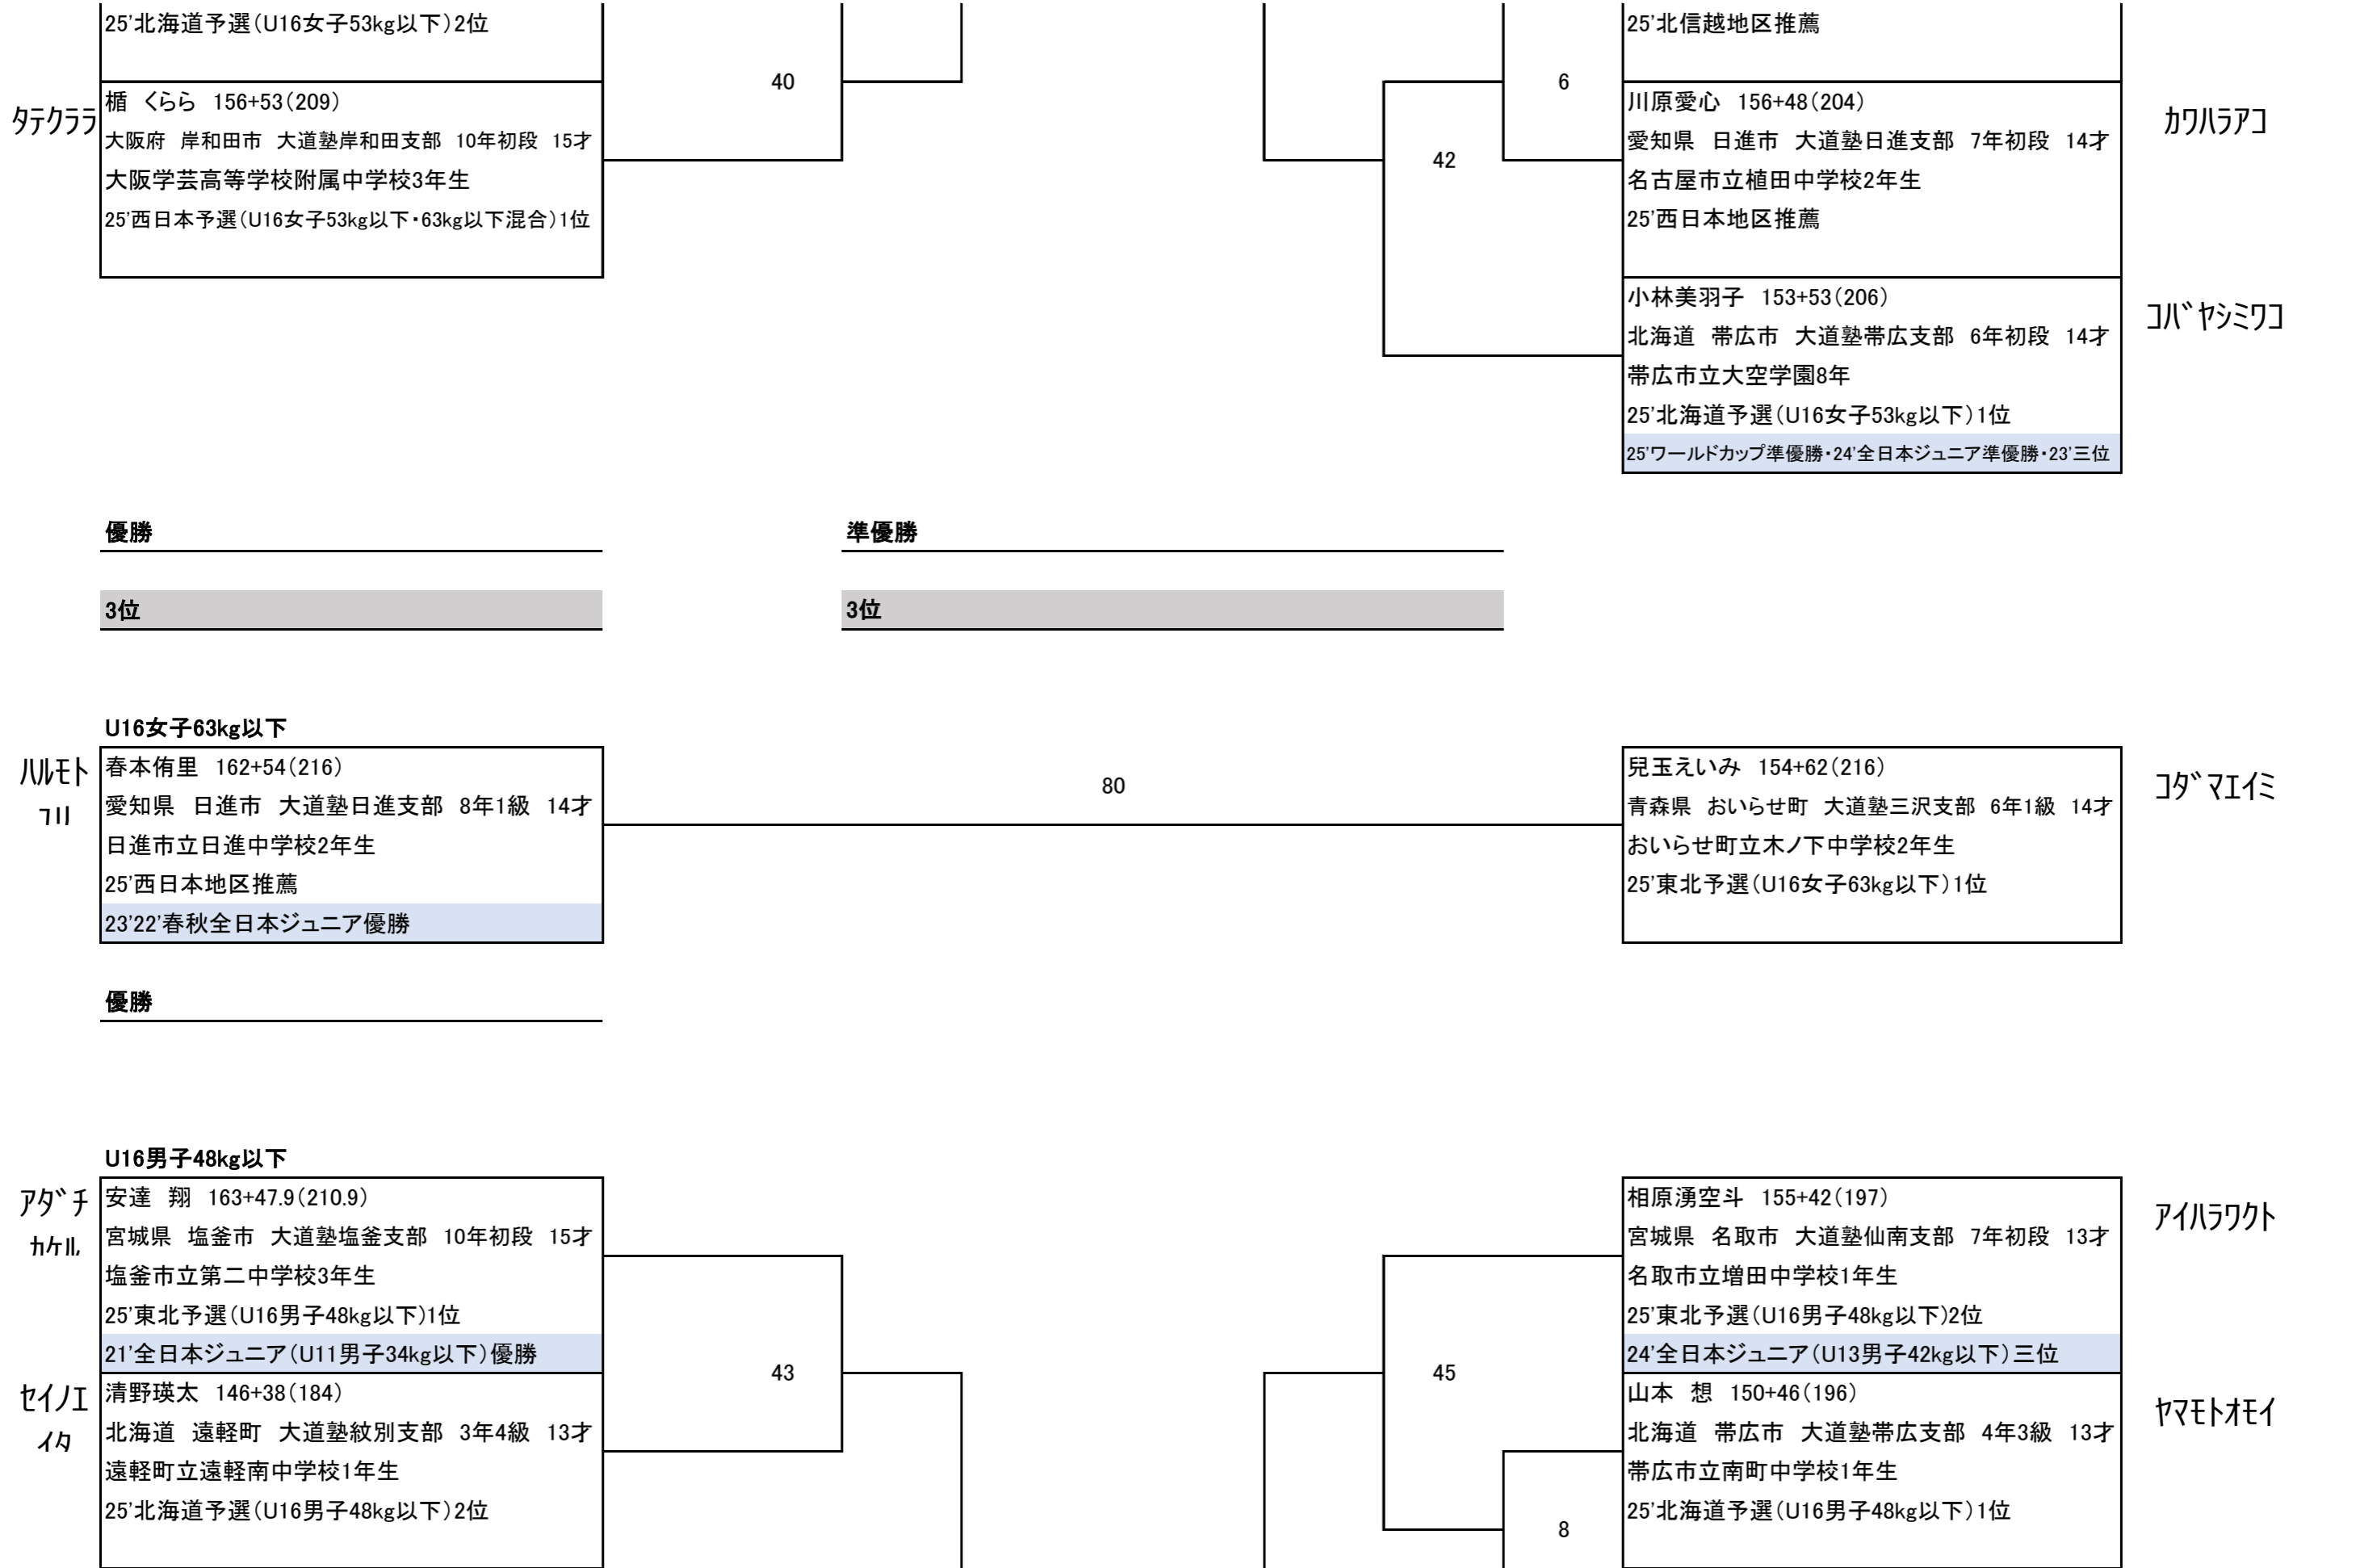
25'北海道予選(U16女子53kg以下)2位

タテクララ
楯 くらら 156+53(209)
大阪府 岸和田市 大道塾岸和田支部 10年初段 15才
大阪学芸高等学校附属中学校3年生
25'西日本予選(U16女子53kg以下・63kg以下混合)1位

40

25'北信越地区推薦

6

42

カワハラアコ
川原愛心 156+48(204)
愛知県 日進市 大道塾日進支部 7年初段 14才
名古屋市立植田中学校2年生
25'西日本地区推薦

コバヤシミワコ
小林美羽子 153+53(206)
北海道 帯広市 大道塾帯広支部 6年初段 14才
帯広市立大空学園8年
25'北海道予選(U16女子53kg以下)1位
25'ワールドカップ準優勝・24'全日本ジュニア準優勝・23'三位

優勝

準優勝

3位

3位

U16女子63kg以下

ハルモト ユリ
春本侑里 162+54(216)
愛知県 日進市 大道塾日進支部 8年1級 14才
日進市立日進中学校2年生
25'西日本地区推薦
23'22'春秋全日本ジュニア優勝

80

コダマエイミ
兒玉えいみ 154+62(216)
青森県 おいらせ町 大道塾三沢支部 6年1級 14才
おいらせ町立木ノ下中学校2年生
25'東北予選(U16女子63kg以下)1位

優勝

U16男子48kg以下

アダチ カケル
安達 翔 163+47.9(210.9)
宮城県 塩釜市 大道塾塩釜支部 10年初段 15才
塩釜市立第二中学校3年生
25'東北予選(U16男子48kg以下)1位
21'全日本ジュニア(U11男子34kg以下)優勝

43

セイノエイタ
清野瑛太 146+38(184)
北海道 遠軽町 大道塾紋別支部 3年4級 13才
遠軽町立遠軽南中学校1年生
25'北海道予選(U16男子48kg以下)2位

アイハラワクト
相原湧空斗 155+42(197)
宮城県 名取市 大道塾仙南支部 7年初段 13才
名取市立増田中学校1年生
25'東北予選(U16男子48kg以下)2位
24'全日本ジュニア(U13男子42kg以下)三位

45

ヤマモトオモイ
山本 想 150+46(196)
北海道 帯広市 大道塾帯広支部 4年3級 13才
帯広市立南町中学校1年生
25'北海道予選(U16男子48kg以下)1位

8